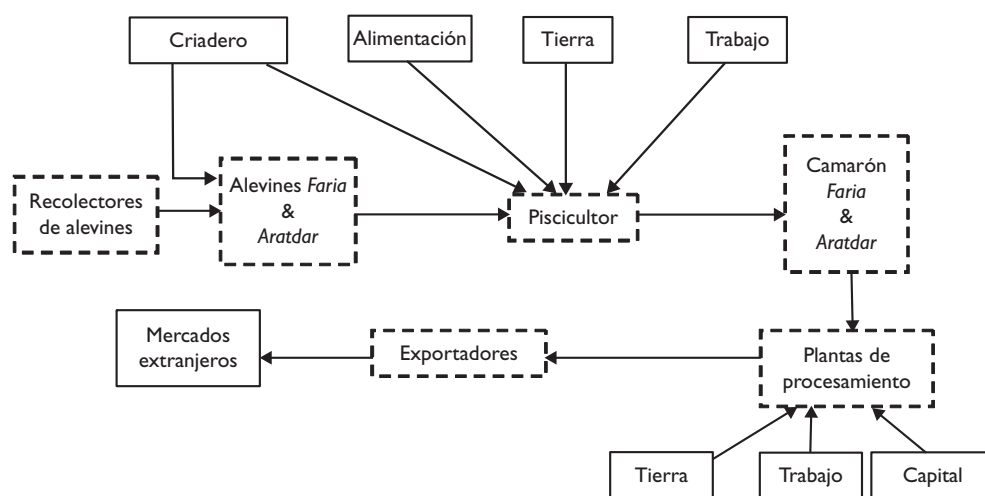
Criadero

Alimentación

Tierra

Trabajo

Recolectores de alevines

Alevines *Faria* & *Aratdar*

Piscicultor

Camarón *Faria* & *Aratdar*

Mercados extranjeros

Exportadores

Plantas de procesamiento

Tierra

Trabajo

Capital